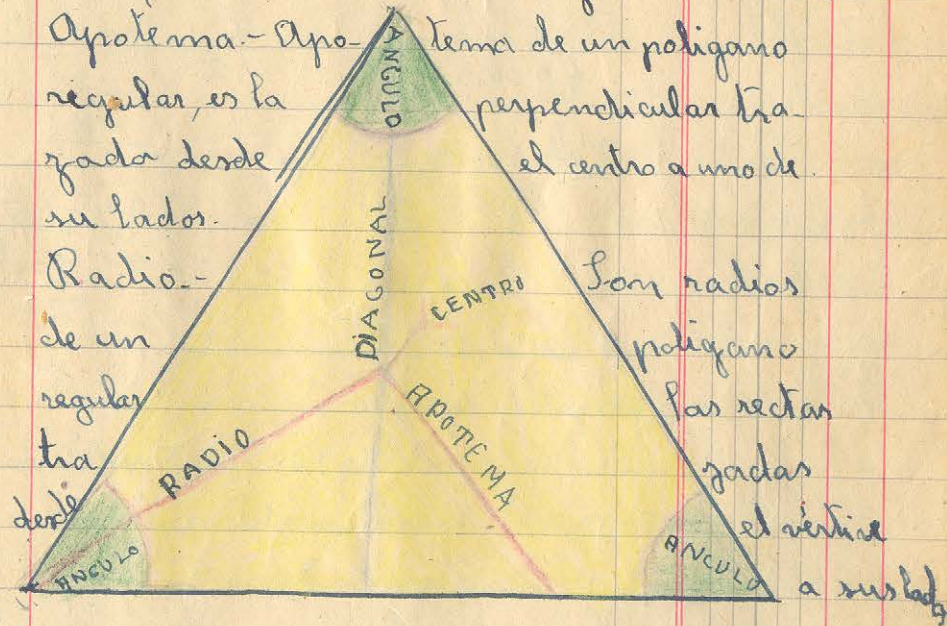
Apotema.- Apotema de un poligano regular, es la perpendicular trazada desde el centro a uno de sus lados.

Radio.- Son radios de un poligano regular las rectas trazadas desde el vértice a sus lados

ANGULO

DIAGONAL

CENTRO

RADIO

APOTEMA

ANGULO

ANGULO